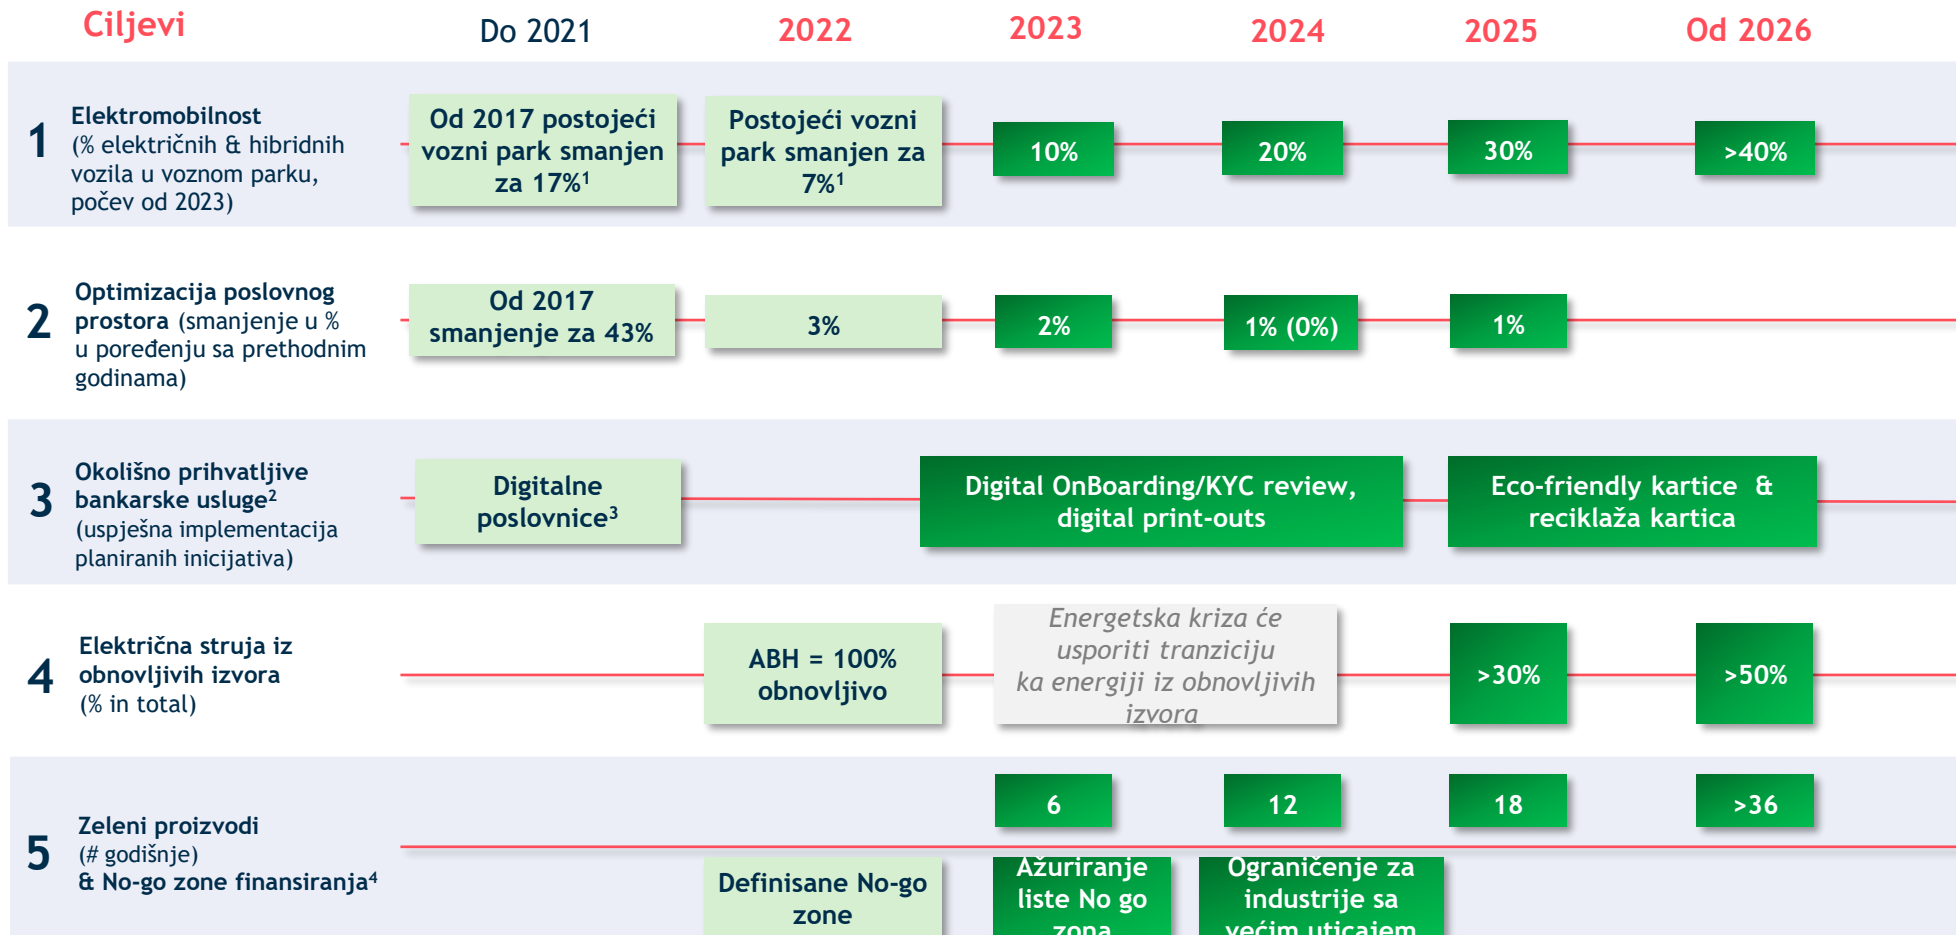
| Ciljevi | Do 2021 | 2022 | 2023 | 2024 | 2025 | Od 2026 |
|---|---|---|---|---|---|---|
| 1 **Elektromobilnost** (% električnih & hibridnih vozila u voznom parku, počev od 2023) | Od 2017 postojeći vozni park smanjen za 17%$^1$ | Postojeći vozni park smanjen za 7%$^1$ | 10% | 20% | 30% | >40% |
| 2 **Optimizacija poslovnog prostora** (smanjenje u % u poređenju sa prethodnim godinama) | Od 2017 smanjenje za 43% | 3% | 2% | 1% (0%) | 1% | |
| 3 **Okolišno prihvatljive bankarske usluge$^2$** (uspješna implementacija planiranih inicijativa) | Digitalne poslovnice$^3$ | | Digital OnBoarding/KYC review, digital print-outs | | Eco-friendly kartice & reciklaža kartica | |
| 4 **Električna struja iz obnovljivih izvora** (% in total) | | ABH = 100% obnovljivo | Energetska kriza će usporiti tranziciju ka energiji iz obnovljivih izvora | | >30% | >50% |
| 5 **Zeleni proizvodi** (# godišnje) **& No-go zone finansiranja$^4$** | | | 6 | 12 | 18 | >36 |
| | | Definisane No-go zone | Ažuriranje liste No go zona | Ograničenje za industrije sa većim uticajem | | |